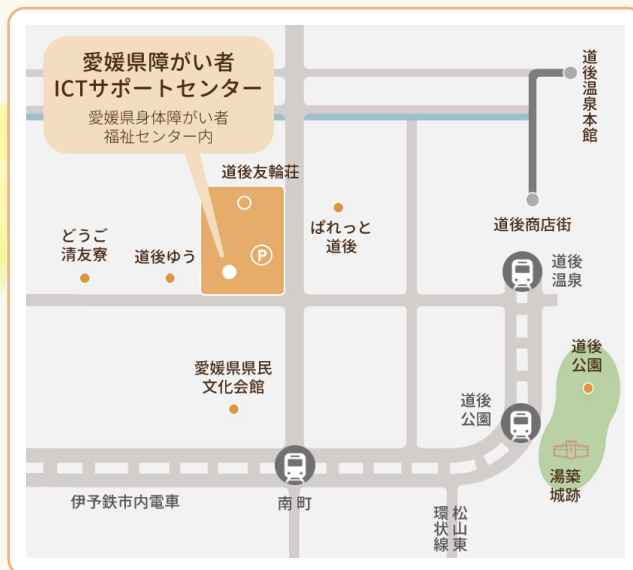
愛媛県障がい者
ICTサポートセンター
愛媛県身体障がい者
福祉センター内

道後温泉本館

道後友輪荘

どうご
清友寮

道後ゆう

ぱれっと
道後

道後商店街

道後
温泉

道後
公園

愛媛県県民
文化会館

道後
公園

湯築
城跡

伊予鉄市内電車

南町

環状線

松山東